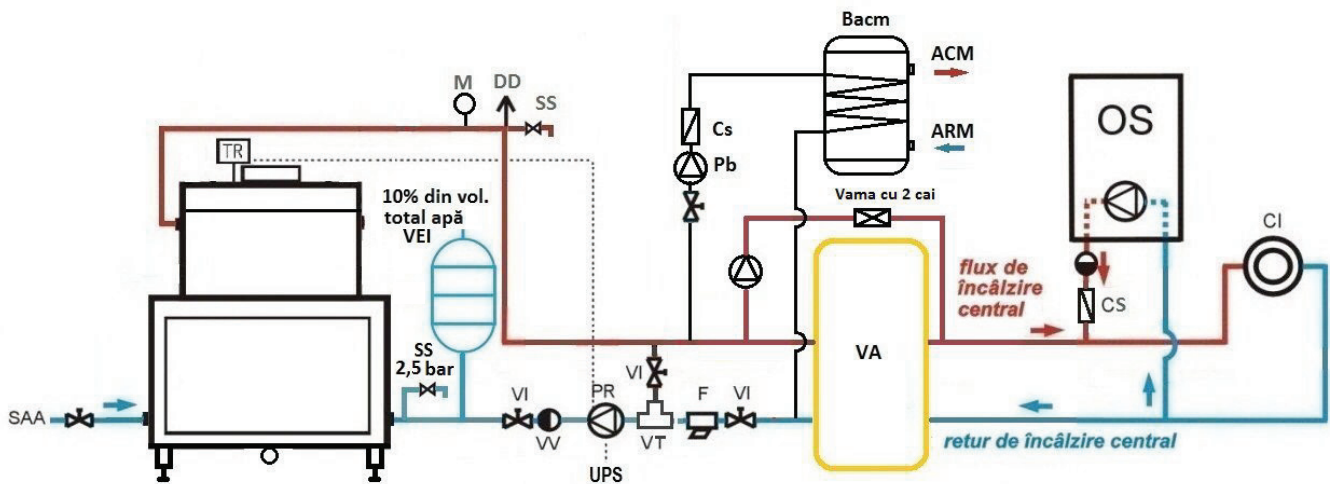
Bacm

ACM

ARM

M

DD

SS

TR

Cs

Pb

OS

Vama cu 2 cai

10% din vol. total apă VEI

CI

flux de încălzire central

CS

VA

SS 2,5 bar

VI

PR

VI

F

VI

SAA

VV

VT

UPS

retur de încălzire central